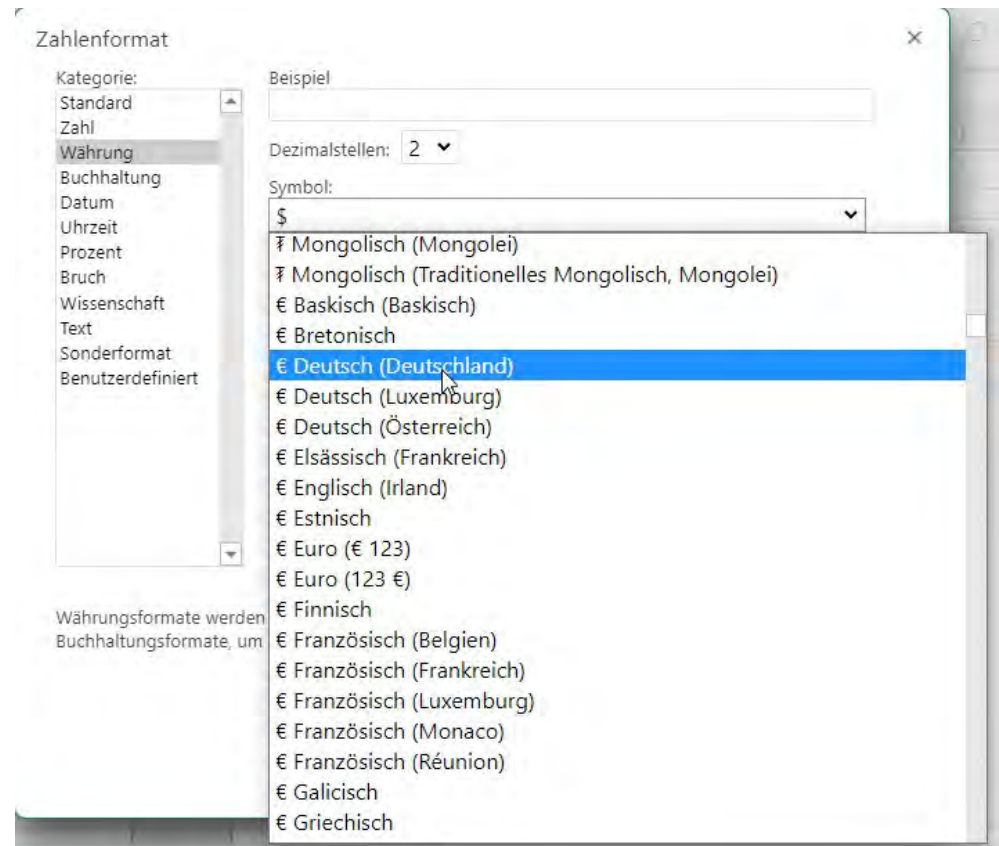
Zahlenformat

×

Kategorie:
Standard
Zahl
Währung
Buchhaltung
Datum
Uhrzeit
Prozent
Bruch
Wissenschaft
Text
Sonderformat
Benutzerdefiniert

Beispiel

Dezimalstellen: 2

Symbol:
$

₮ Mongolisch (Mongolei)
₮ Mongolisch (Traditionelles Mongolisch, Mongolei)
€ Baskisch (Baskisch)
€ Bretonisch
€ Deutsch (Deutschland)
€ Deutsch (Luxemburg)
€ Deutsch (Österreich)
€ Elsässisch (Frankreich)
€ Englisch (Irland)
€ Estnisch
€ Euro (€ 123)
€ Euro (123 €)
€ Finnisch
€ Französisch (Belgien)
€ Französisch (Frankreich)
€ Französisch (Luxemburg)
€ Französisch (Monaco)
€ Französisch (Réunion)
€ Galicisch
€ Griechisch

Währungsformate werden
Buchhaltungsformate, um